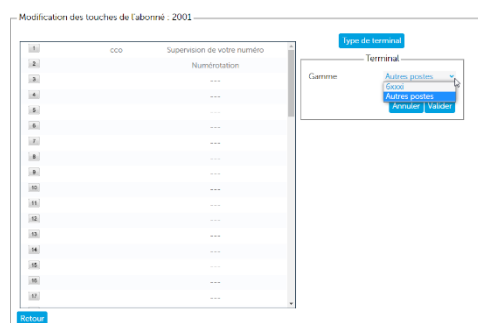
Modification des touches de l'abonné : 2001

| | | |
|---|---|---|
| 1 | CCO | Supervision de votre numéro |
| 2 | | Numérotation |
| 3 | | --- |
| 4 | | --- |
| 5 | | --- |
| 6 | | --- |
| 7 | | --- |
| 8 | | --- |
| 9 | | --- |
| 10 | | --- |
| 11 | | --- |
| 12 | | --- |
| 13 | | --- |
| 14 | | --- |
| 15 | | --- |
| 16 | | --- |
| 17 | | --- |

Type de terminal

Terminal

Gamme Autres postes

Gxxxx
Autres postes

Annuler Valider

Retour